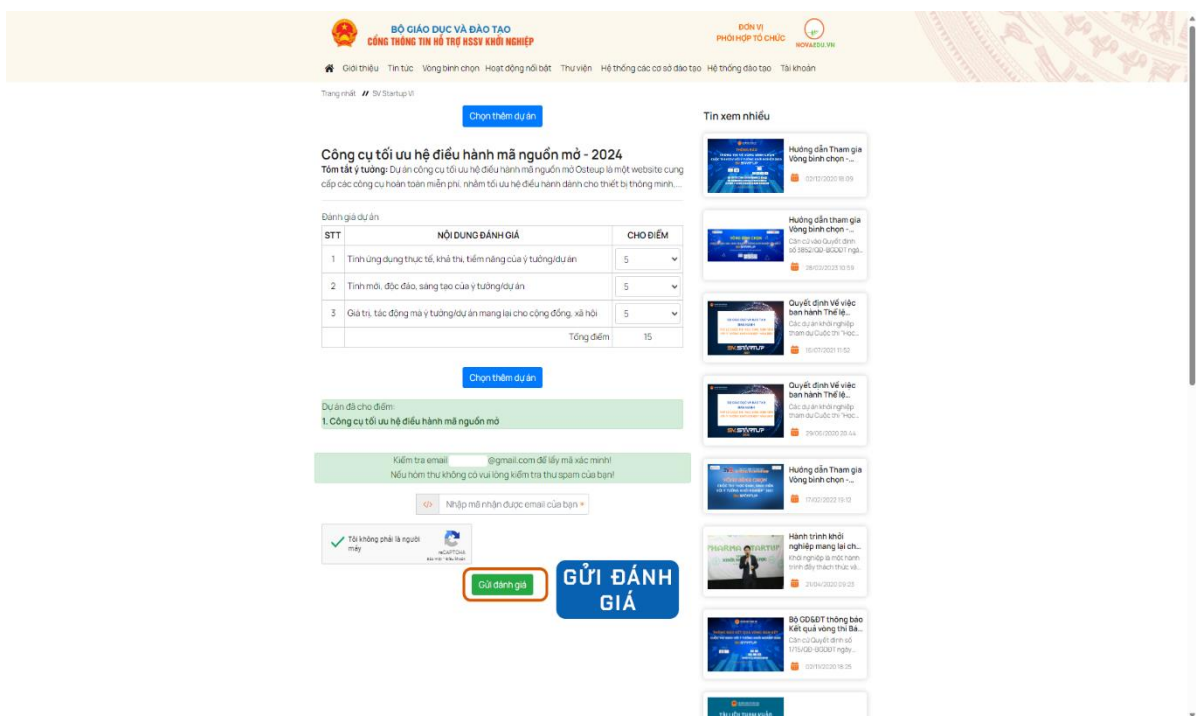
BỘ GIÁO DỤC VÀ ĐÀO TẠO
CỔNG THÔNG TIN HỖ TRỢ HSSV KHỞI NGHIỆP

ĐƠN VỊ PHỐI HỢP TỔ CHỨC
NOVAEDU.VN

Giới thiệu Tin tức Vòng bình chọn Hoạt động nổi bật Thư viện Hệ thống các cơ sở đào tạo Hệ thống đào tạo Tài khoản

Trang nhất // SV Startup VI

Chọn thêm dự án

Công cụ tối ưu hệ điều hành mã nguồn mở - 2024
Tóm tắt ý tưởng: Dự án công cụ tối ưu hệ điều hành mã nguồn mở Osteup là một website cung cấp các công cụ hoàn toàn miễn phí, nhằm tối ưu hệ điều hành dành cho thiết bị thông minh....

Đánh giá dự án

| STT | NỘI DUNG ĐÁNH GIÁ | CHO ĐIỂM |
|---|---|---|
| 1 | Tính ứng dụng thực tế, khả thi, tiềm năng của ý tưởng/dự án | 5 |
| 2 | Tính mới, độc đáo, sáng tạo của ý tưởng/dự án | 5 |
| 3 | Giá trị, tác động mà ý tưởng/dự án mang lại cho cộng đồng, xã hội | 5 |
| | Tổng điểm | 15 |

Chọn thêm dự án

Dự án đã cho điểm:
1. Công cụ tối ưu hệ điều hành mã nguồn mở

Kiểm tra email @gmail.com để lấy mã xác minh!
Nếu hòm thư không có vui lòng kiểm tra thư spam của bạn!

Nhập mã nhận được email của bạn *

Tôi không phải là người máy
reCAPTCHA

Gửi đánh giá

GỬI ĐÁNH GIÁ

Tin xem nhiều

Hướng dẫn Tham gia Vòng bình chọn -...
02/12/2020 18:09

Hướng dẫn tham gia Vòng bình chọn -...
Căn cứ vào Quyết định số 3852/QĐ-BGDĐT ngà...
28/03/2023 10:59

Quyết định Về việc ban hành Thể lệ...
Các dự án khởi nghiệp tham dự Cuộc thi "Học...
05/07/2021 11:52

Quyết định Về việc ban hành Thể lệ...
Các dự án khởi nghiệp tham dự Cuộc thi "Học...
29/06/2020 20:44

Hướng dẫn Tham gia Vòng bình chọn -...
17/02/2022 13:12

Hành trình khởi nghiệp mang lại ch...
Khởi nghiệp là một hành trình đầy thách thức và...
21/04/2020 09:23

Bộ GD&ĐT thông báo Kết quả vòng thi Bá...
Căn cứ Quyết định số 1715/QĐ-BGDĐT ngày...
03/11/2020 16:25